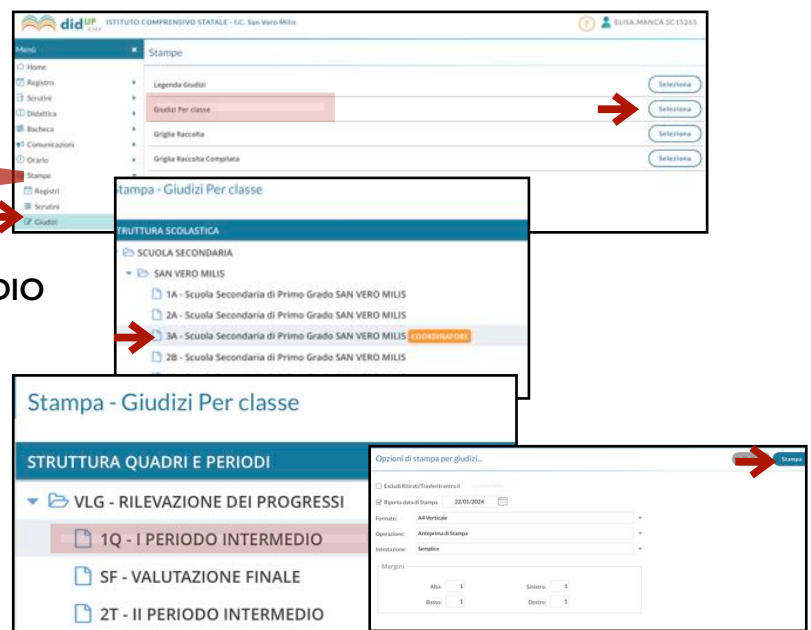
didUP ISTITUTO COMPRENSIVO STATALE - I.C. San Vero Milis

ELISA.MANCA.SC15265

Menù
Home
Registro
Scrutini
Didattica
Bacheca
Comunicazioni
Orario
Stampe
Registri
Scrutini
Giudizi

Stampe

Legenda Giudizi
Selezione
Giudizi Per classe
Selezione
Griglia Raccolta
Selezione
Griglia Raccolta Compilata
Selezione

DIO

Stampa - Giudizi Per classe

STRUTTURA SCOLASTICA
SCUOLA SECONDARIA
SAN VERO MILIS
1A - Scuola Secondaria di Primo Grado SAN VERO MILIS
2A - Scuola Secondaria di Primo Grado SAN VERO MILIS
3A - Scuola Secondaria di Primo Grado SAN VERO MILIS COORDINATORE
2B - Scuola Secondaria di Primo Grado SAN VERO MILIS

Stampa - Giudizi Per classe

STRUTTURA QUADRI E PERIODI
VLG - RILEVAZIONE DEI PROGRESSI
1Q - I PERIODO INTERMEDIO
SF - VALUTAZIONE FINALE
2T - II PERIODO INTERMEDIO

Opzioni di stampa per giudizi...
Stampa
Escludi Ritirati/Trasferiti entro il
Riporta data di Stampa 22/01/2024
Formato: A4 Verticale
Operazione: Anteprima di Stampa
Intestazione: Semplice
Margini
Alto: 1 Sinistro: 1
Basso: 1 Destro: 1